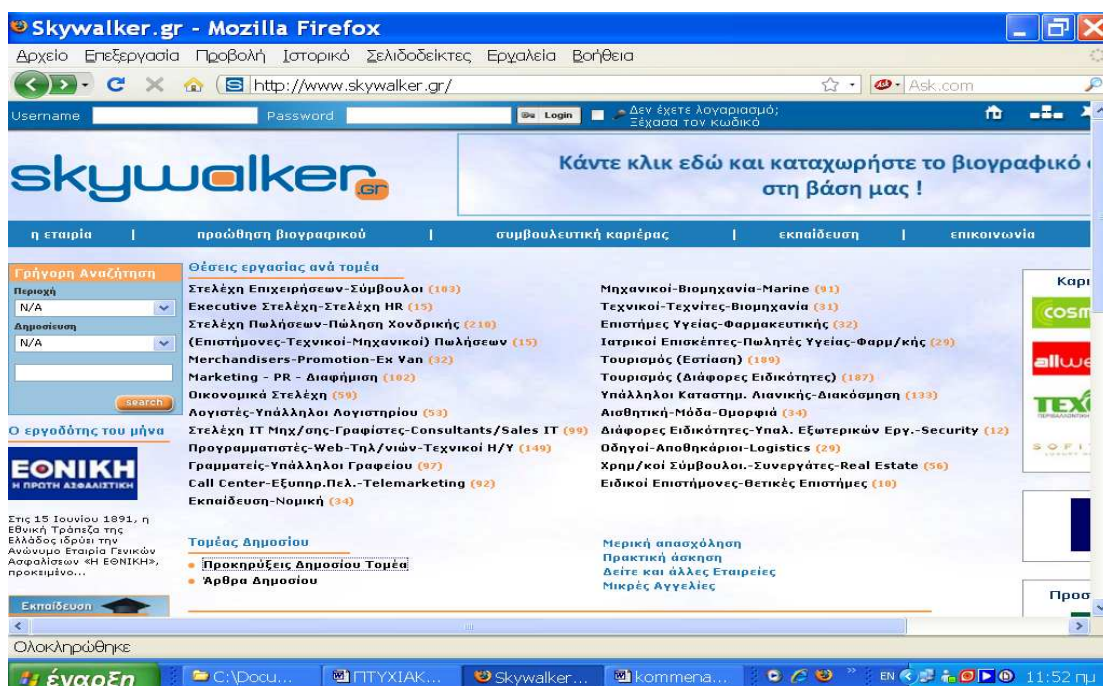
Skywalker.gr - Mozilla Firefox

Αρχείο Επεξεργασία Προβολή Ιστορικό Σελιδοδείκτες Εργαλεία Βοήθεια

http://www.skywalker.gr/

Ask.com

Username Password Login Δεν έχετε λογαριασμό; Ξέχασα τον κωδικό

skywalker.gr

Κάντε κλικ εδώ και καταχωρήστε το βιογραφικό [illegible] στη βάση μας !

η εταιρία | προώθηση βιογραφικού | συμβουλευτική καριέρας | εκπαίδευση | επικοινωνία

Γρήγορη Αναζήτηση
Περιοχή
N/A
Δημοσίευση
N/A
search

Ο εργοδότης του μήνα

ΕΘΝΙΚΗ
Η ΠΡΩΤΗ ΑΣΦΑΛΙΣΤΙΚΗ

Στις 15 Ιουνίου 1891, η Εθνική Τράπεζα της Ελλάδος ιδρύει την Ανώνυμο Εταιρία Γενικών Ασφαλίσεων «Η ΕΘΝΙΚΗ», προκειμένο...

Εκπαίδευση

Θέσεις εργασίας ανά τομέα

Στελέχη Επιχειρήσεων-Σύμβουλοι (103)
Executive Στελέχη-Στελέχη HR (15)
Στελέχη Πωλήσεων-Πώληση Χονδρικής (210)
(Επιστήμονες-Τεχνικοί-Μηχανικοί) Πωλήσεων (15)
Merchandisers-Promotion-Ex Van (32)
Marketing - PR - Διαφήμιση (102)
Οικονομικά Στελέχη (59)
Λογιστές-Υπάλληλοι Λογιστηρίου (53)
Στελέχη IT Μηχ/σης-Γραφίστες-Consultants/Sales IT (99)
Προγραμματιστές-Web-Τηλ/νιών-Τεχνικοί Η/Υ (149)
Γραμματείς-Υπάλληλοι Γραφείου (97)
Call Center-Εξυπηρ.Πελ.-Telemarketing (92)
Εκπαίδευση-Νομική (34)

Μηχανικοί-Βιομηχανία-Marine (91)
Τεχνικοί-Τεχνίτες-Βιομηχανία (31)
Επιστήμες Υγείας-Φαρμακευτικής (32)
Ιατρικοί Επισκέπτες-Πωλητές Υγείας-Φαρμ/κής (29)
Τουρισμός (Εστίαση) (189)
Τουρισμός (Διάφορες Ειδικότητες) (187)
Υπάλληλοι Καταστημ. Λιανικής-Διακόσμηση (133)
Αισθητική-Μόδα-Ομορφιά (34)
Διάφορες Ειδικότητες-Υπαλ. Εξωτερικών Εργ.-Security (12)
Οδηγοί-Αποθηκάριοι-Logistics (29)
Χρημ/κοί Σύμβουλοι.-Συνεργάτες-Real Estate (56)
Ειδικοί Επιστήμονες-Θετικές Επιστήμες (10)

Τομέας Δημοσίου
• Προκηρύξεις Δημοσίου Τομέα
• Άρθρα Δημοσίου

Μερική απασχόληση
Πρακτική άσκηση
Δείτε και άλλες Εταιρείες
Μικρές Αγγελίες

Καρ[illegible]
cosm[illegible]
allwe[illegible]
TEX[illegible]
SOFI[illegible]
Προσ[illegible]

Ολοκληρώθηκε

έναρξη C:\Docu... ΠΤΥΧΙΑΚ... Skywalker... kommena... EN 11:52 πμ